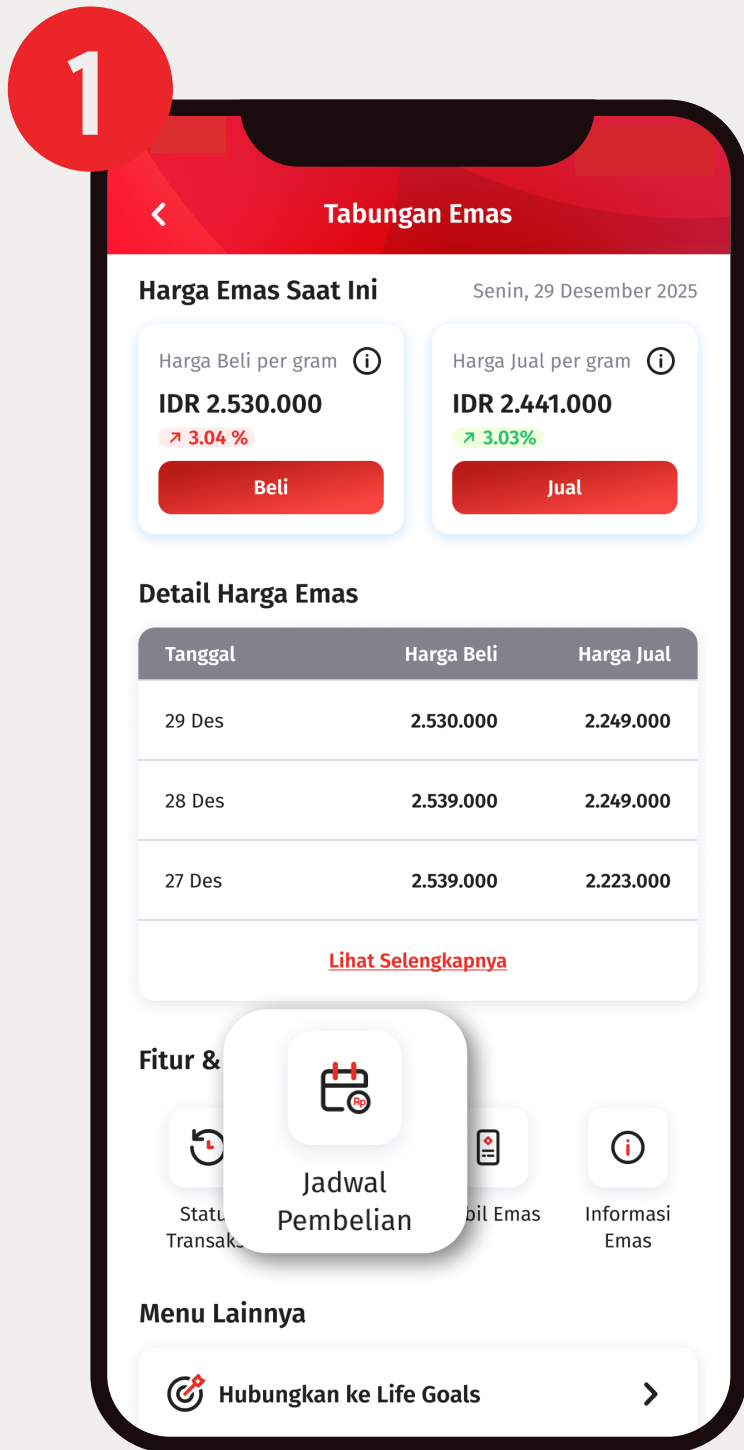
1

Tabungan Emas

Harga Emas Saat Ini

Senin, 29 Desember 2025

Harga Beli per gram

IDR 2.530.000

3.04 %

Beli

Harga Jual per gram

IDR 2.441.000

3.03%

Jual

Detail Harga Emas

| Tanggal | Harga Beli | Harga Jual |
|---|---|---|
| 29 Des | 2.530.000 | 2.249.000 |
| 28 Des | 2.539.000 | 2.249.000 |
| 27 Des | 2.539.000 | 2.223.000 |

Lihat Selengkapnya

Fitur &

Jadwal Pembelian

Statu Transaks

bil Emas

Informasi Emas

Menu Lainnya

Hubungkan ke Life Goals